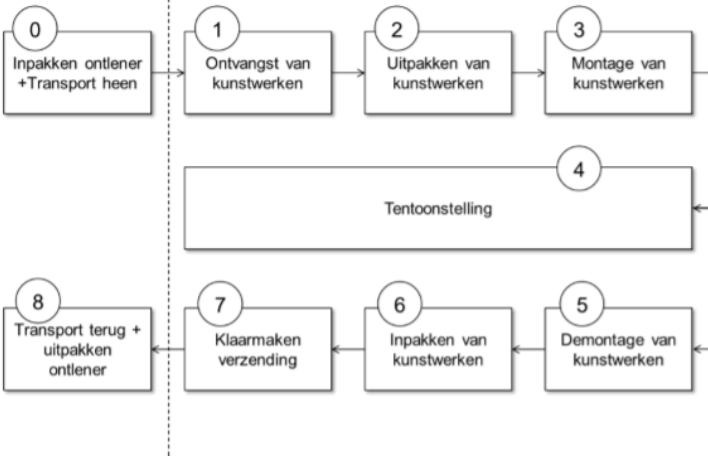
0
Inpakken ontlener +Transport heen

1
Ontvangst van kunstwerken

2
Uitpakken van kunstwerken

3
Montage van kunstwerken

4
Tentoonstelling

5
Demontage van kunstwerken

6
Inpakken van kunstwerken

7
Klaarmaken verzending

8
Transport terug + uitpakken ontlener